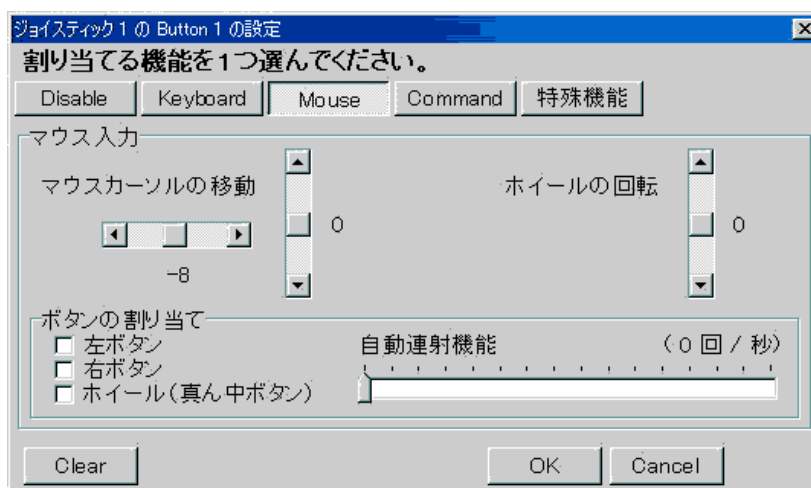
ジョイスティック 1 の Button 1 の設定

割り当てる機能を1つ選んでください。

Disable | Keyboard | Mouse | Command | 特殊機能

マウス入力

マウスカーソルの移動

0

ホイールの回転

0

-8

ボタンの割り当て

☐ 左ボタン
☐ 右ボタン
☐ ホイール(真ん中ボタン)

自動連射機能

(0 回 / 秒)

Clear

OK

Cancel